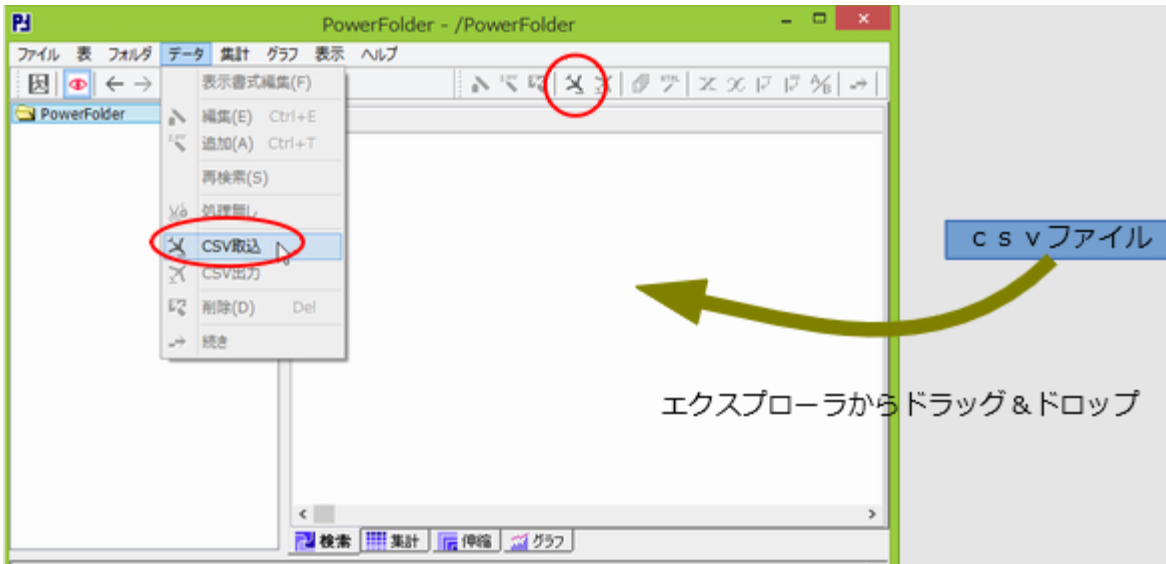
PowerFolder - /PowerFolder

ファイル 表 フォルダ データ 集計 グラフ 表示 ヘルプ

PowerFolder

表示書式編集(F)
編集(E) Ctrl+E
追加(A) Ctrl+T
再検索(S)
処理無し
CSV取込
CSV出力
削除(D) Del
続き

検索 集計 伸縮 グラフ

ｃｓｖファイル

エクスプローラからドラッグ＆ドロップ